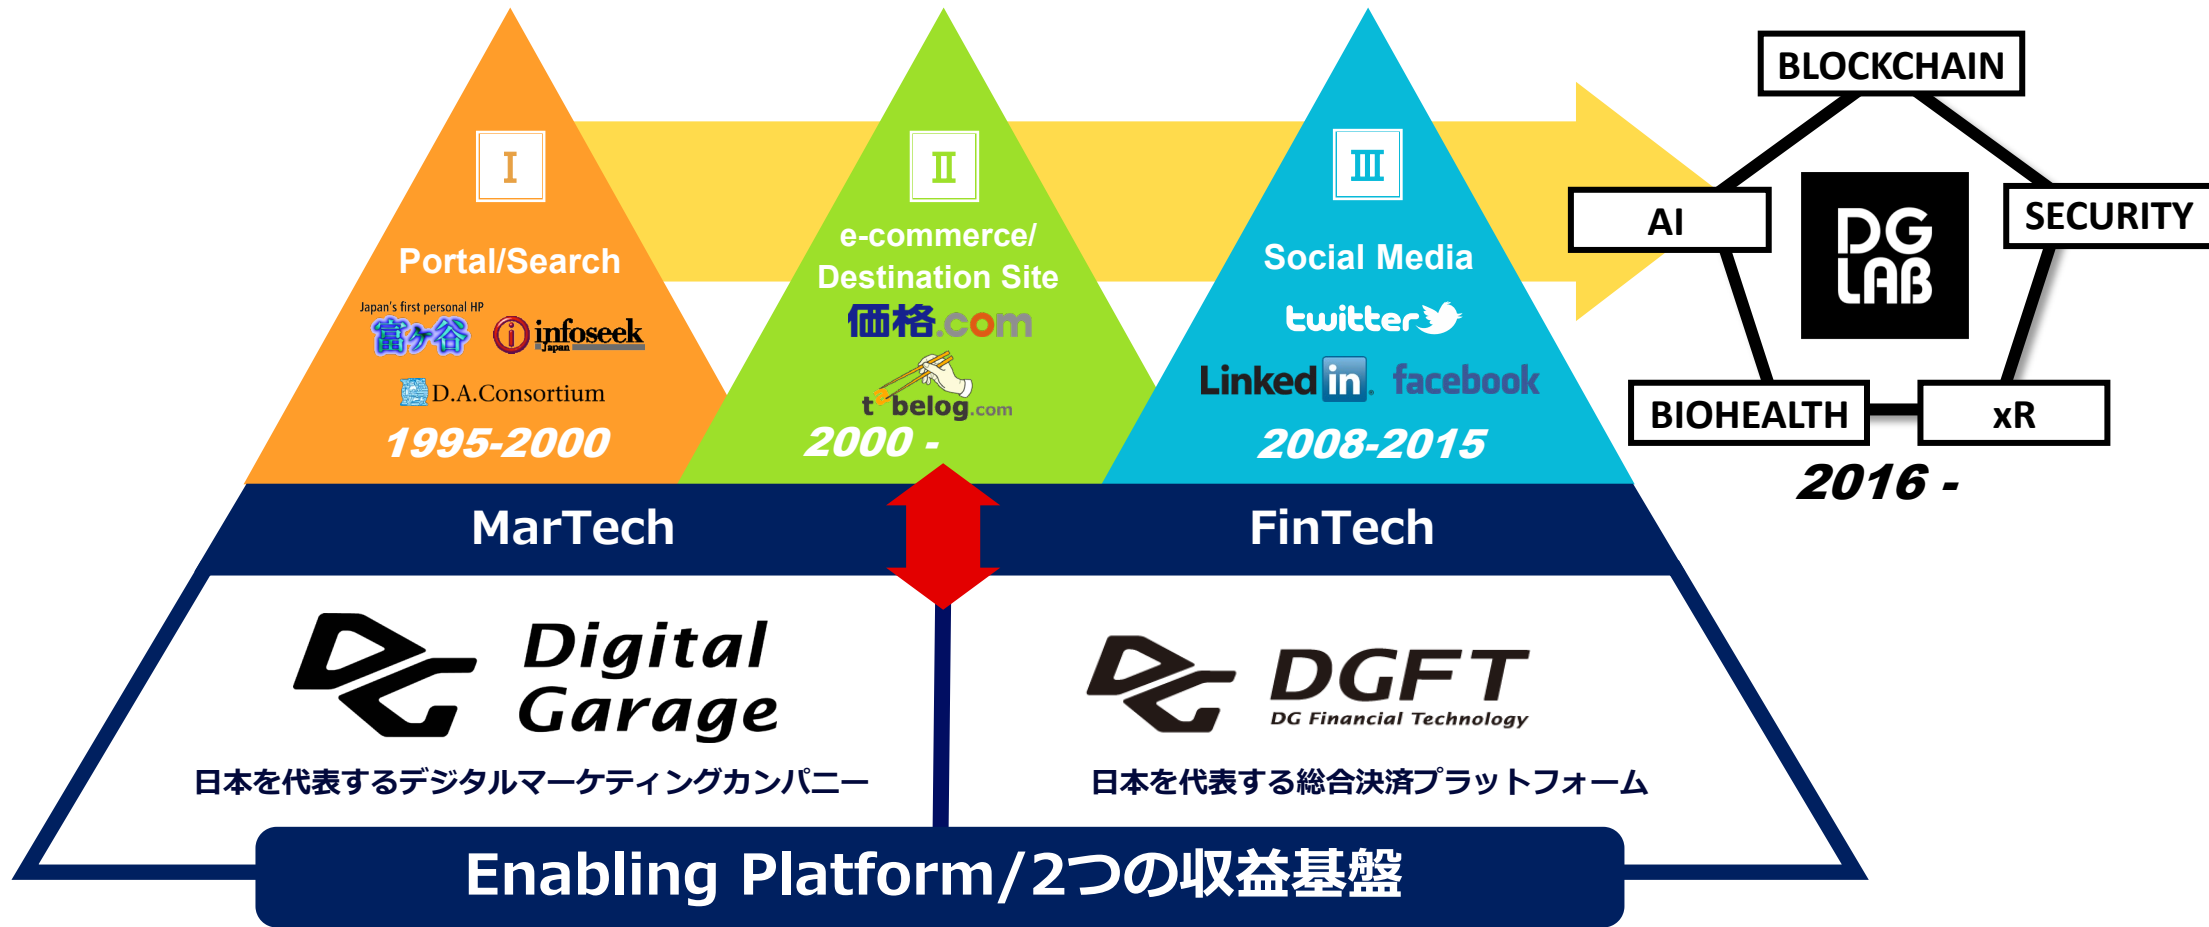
Ⅰ
Portal/Search
Japan's first personal HP
富ヶ谷
infoseek Japan
D.A.Consortium
1995-2000

Ⅱ
e-commerce/ Destination Site
価格.com
tabelog.com
2000 -

Ⅲ
Social Media
twitter
LinkedIn facebook
2008-2015

BLOCKCHAIN
AI
SECURITY
DG LAB
BIOHEALTH
xR
2016 -

MarTech
FinTech

Digital Garage
日本を代表するデジタルマーケティングカンパニー

DGFT
DG Financial Technology
日本を代表する総合決済プラットフォーム

Enabling Platform/2つの収益基盤